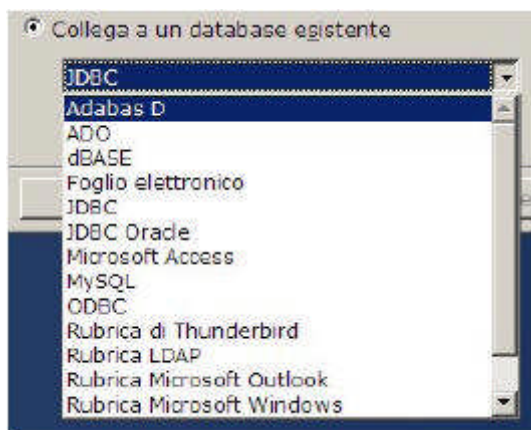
Collega a un database esistente

JDBC

Adabas D
ADO
dBASE
Foglio elettronico
JDBC
JDBC Oracle
Microsoft Access
MySQL
ODBC
Rubrica di Thunderbird
Rubrica LDAP
Rubrica Microsoft Outlook
Rubrica Microsoft Windows